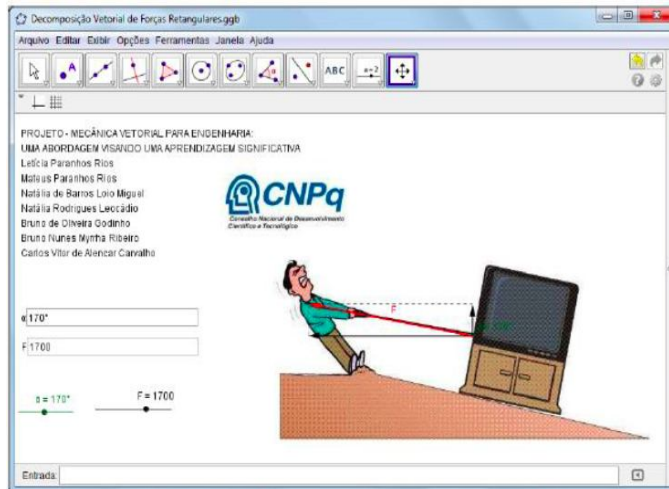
Decomposição Vetorial de Forças Retangulares.ggb

Arquivo Editar Exibir Opções Ferramentas Janela Ajuda

ABC a=2

PROJETO - MECÂNICA VETORIAL PARA ENGENHARIA:
UMA ABORDAGEM VISANDO UMA APRENDIZAGEM SIGNIFICATIVA
Letícia Paranhos Rios
Mateus Paranhos Rios
Natália de Barros Loio Miguel
Natália Rodrigues Leocádio
Bruno de Oliveira Godinho
Bruno Nunes Myrtha Ribeiro
Carlos Vitor de Alencar Carvalho

CNPq
Conselho Nacional de Desenvolvimento Científico e Tecnológico

α 170°

F 1700

α = 170°

F = 1700

F

Entrada: